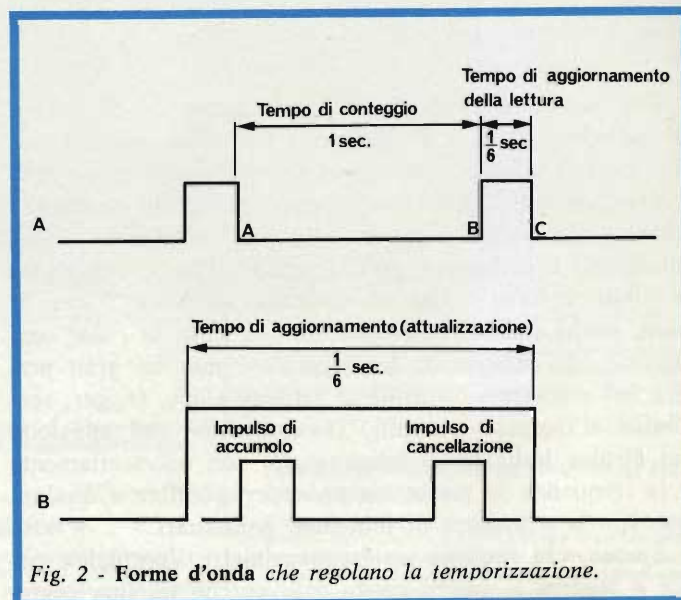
Tempo di aggiornamento della lettura

Tempo di conteggio

1 sec.

$\frac{1}{6}$ sec

A

A

B

C

Tempo di aggiornamento (attualizzazione)

$\frac{1}{6}$ sec.

Impulso di accumolo

Impulso di cancellazione

B

Fig. 2 - **Forme d'onda** che regolano la temporizzazione.